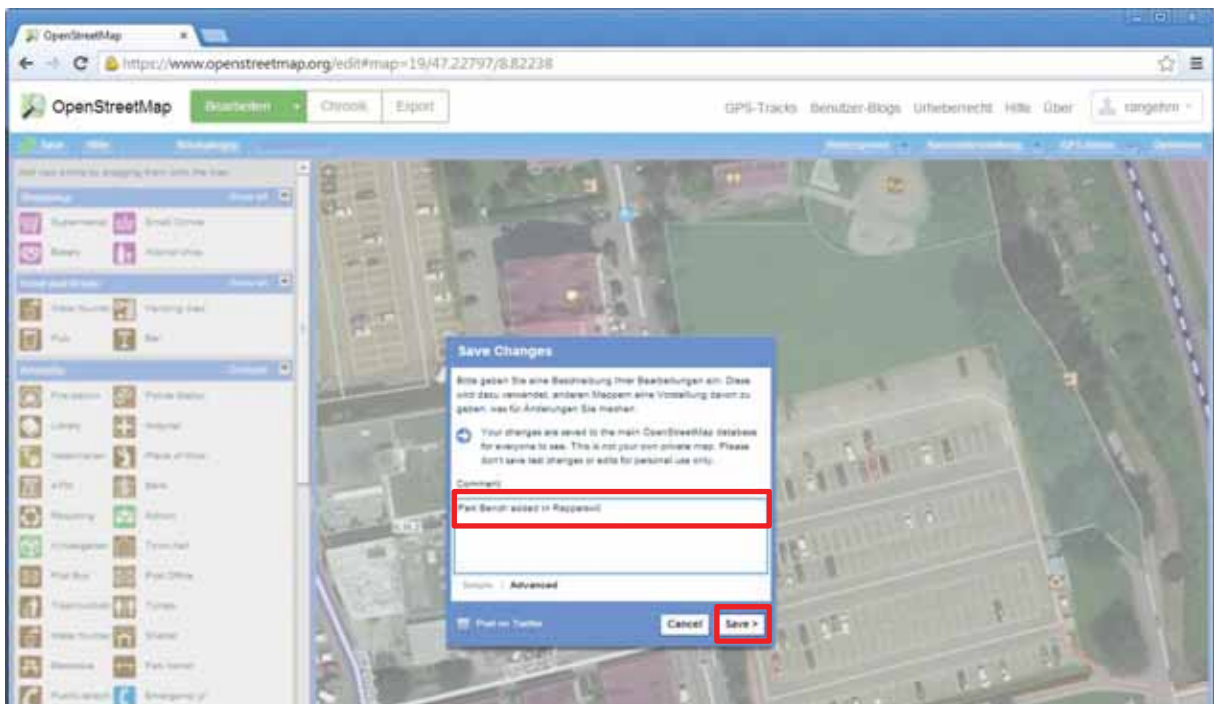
OpenStreetMap

https://www.openstreetmap.org/edit#map=19/47.22797/8.82238

OpenStreetMap Bearbeiten Chronik Export GPS-Tracks Benutzer-Blogs Urheberrecht Hilfe Über rangehrn

Save Changes

Bitte geben Sie eine Beschreibung Ihrer Bearbeitungen ein. Diese wird dazu verwendet, anderen Mappern eine Vorstellung davon zu geben, was für Änderungen Sie machen.

Your changes are saved to the main OpenStreetMap database for everyone to see. This is not your own private map. Please don't save test changes or edits for personal use only.

Comment:

Park Bench added in Rapperswil

Simple | Advanced

Post on Twitter

Cancel Save >